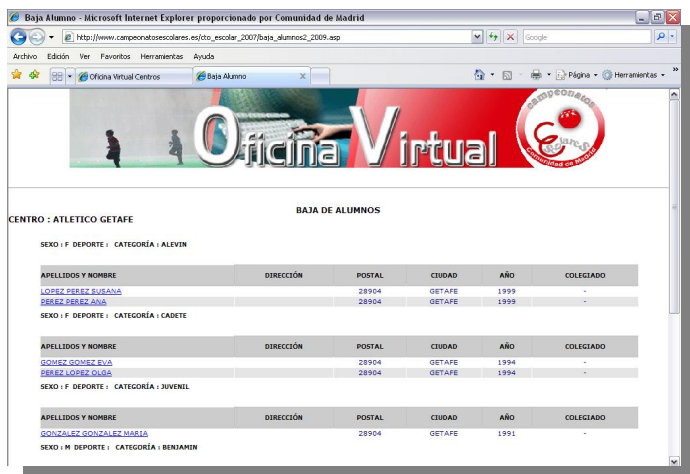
Baja Alumno - Microsoft Internet Explorer proporcionado por Comunidad de Madrid

http://www.campeonatosescolares.es/cto_escolar_2007/baja_alumnos2_2009.asp

Google

Archivo Edición Ver Favoritos Herramientas Ayuda

Oficina Virtual Centros

Baja Alumno

Página Herramientas

Oficina Virtual

campeonatos escolares Comunidad de Madrid

BAJA DE ALUMNOS

CENTRO : ATLETICO GETAFE

SEXO : F DEPORTE : CATEGORÍA : ALEVIN

| APELLIDOS Y NOMBRE | DIRECCIÓN | POSTAL | CIUDAD | AÑO | COLEGIADO |
|---|---|---|---|---|---|
| LOPEZ PEREZ SUSANA | | 28904 | GETAFE | 1999 | - |
| PEREZ PEREZ ANA | | 28904 | GETAFE | 1999 | - |

SEXO : F DEPORTE : CATEGORÍA : CADETE

| APELLIDOS Y NOMBRE | DIRECCIÓN | POSTAL | CIUDAD | AÑO | COLEGIADO |
|---|---|---|---|---|---|
| GOMEZ GOMEZ EVA | | 28904 | GETAFE | 1994 | - |
| PEREZ LOPEZ OLGA | | 28904 | GETAFE | 1994 | - |

SEXO : F DEPORTE : CATEGORÍA : JUVENIL

| APELLIDOS Y NOMBRE | DIRECCIÓN | POSTAL | CIUDAD | AÑO | COLEGIADO |
|---|---|---|---|---|---|
| GONZALEZ GONZALEZ MARIA | | 28904 | GETAFE | 1991 | - |

SEXO : M DEPORTE : CATEGORÍA : BENJAMIN